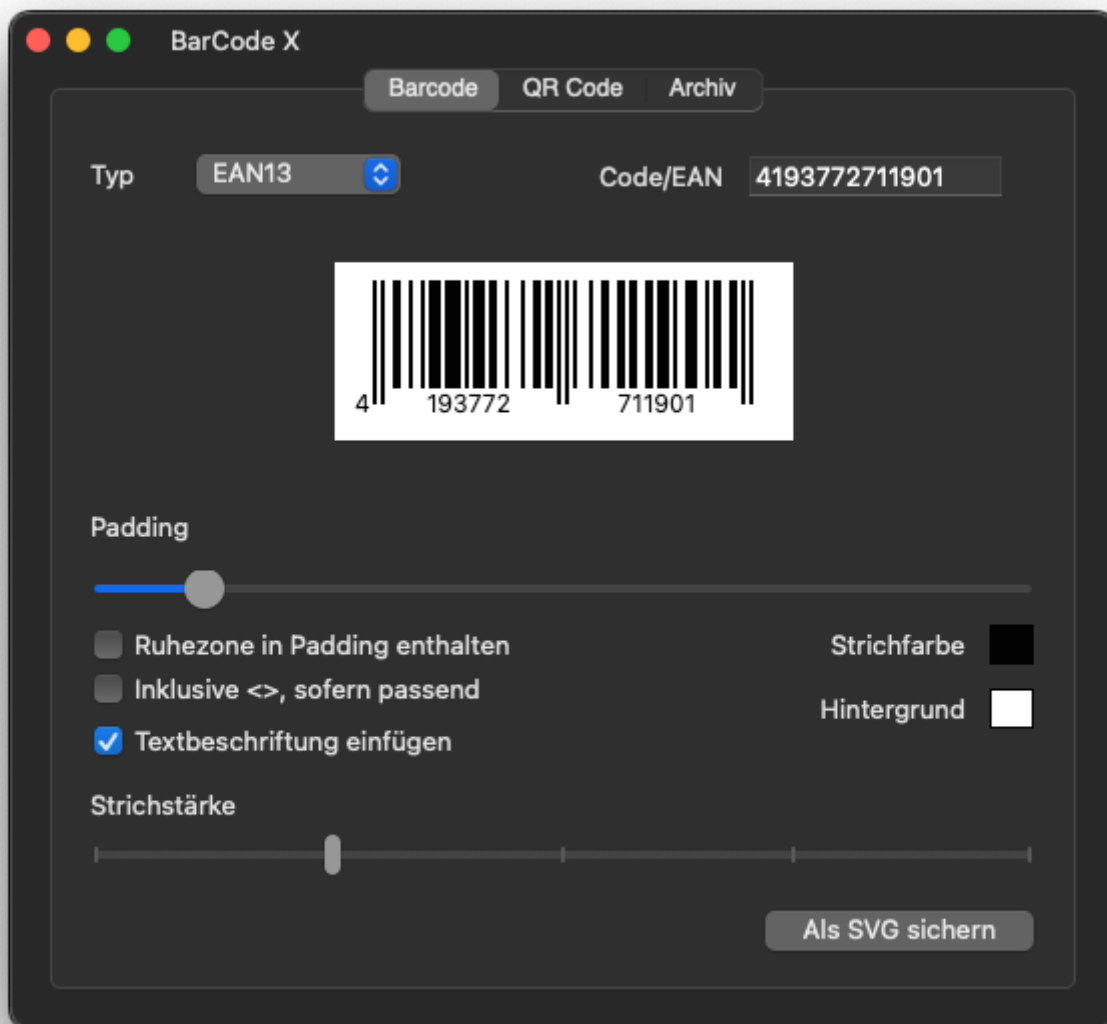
BarCode X

Barcode QR Code Archiv

Typ EAN13

Code/EAN 4193772711901

4 193772 711901

Padding

Ruhezone in Padding enthalten

Inklusive <>, sofern passend

Textbeschriftung einfügen

Strichfarbe

Hintergrund

Strichstärke

Als SVG sichern